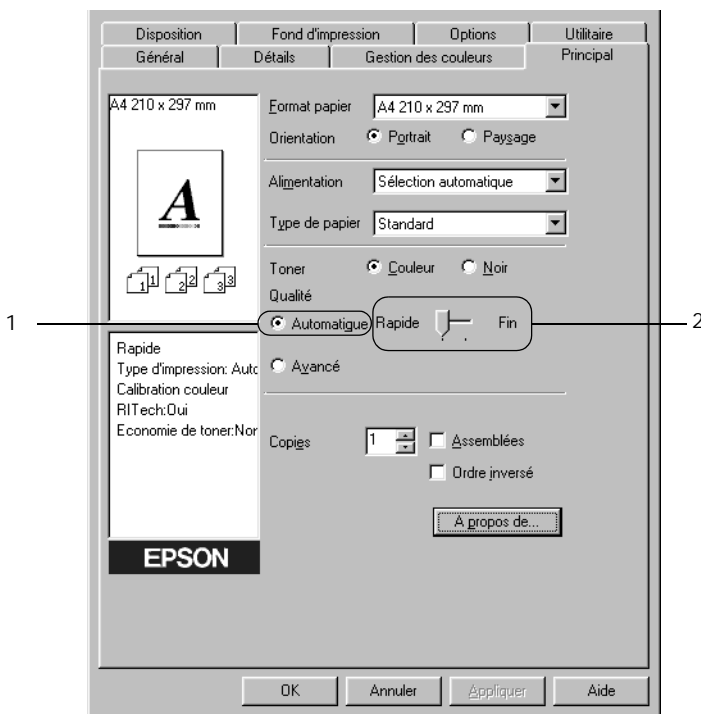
Disposition
Fond d'impression
Options
Utilitaire
Général
Détails
Gestion des couleurs
Principal

A4 210 x 297 mm

A

Rapide
Type d'impression: Autc
Calibration couleur
RITech:Oui
Economie de toner:Nor

EPSON

Format papier
A4 210 x 297 mm
Orientation
Portrait
Paysage
Alimentation
Sélection automatique
Type de papier
Standard
Toner
Couleur
Noir
Qualité
Automatique
Rapide
Fin
Avancé
Copies
1
Assemblées
Ordre inversé
A propos de...

1
2

OK
Annuler
Appliquer
Aide